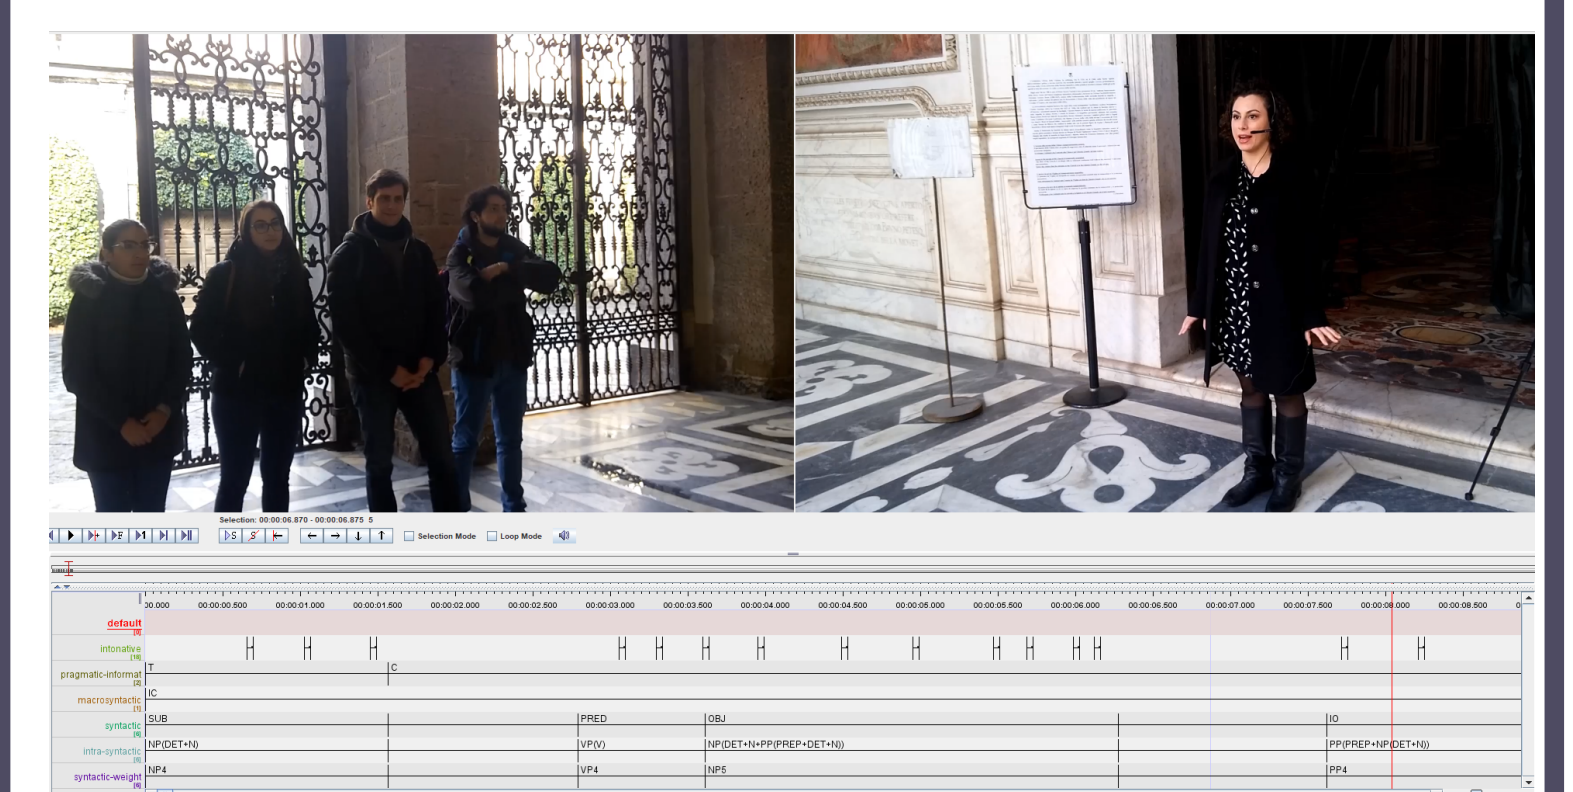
Selection: 00:00:06.870 - 00:00:06.875 5

Selection Mode
Loop Mode

00.000 00:00:00.500 00:00:01.000 00:00:01.500 00:00:02.000 00:00:02.500 00:00:03.000 00:00:03.500 00:00:04.000 00:00:04.500 00:00:05.000 00:00:05.500 00:00:06.000 00:00:06.500 00:00:07.000 00:00:07.500 00:00:08.000 00:00:08.500

default [0]
intonative [18]
pragmatic-informat [2]
macrosyntactic [1]
syntactic [4]
intra-syntactic [4]
syntactic-weight [4]

T
C
IC
SUB
PRED
OBJ
IO
NP(DET+N)
VP(V)
NP(DET+N+PP(PREP+DET+N))
PP(PREP+NP(DET+N))
NP4
VP4
NP5
PP4